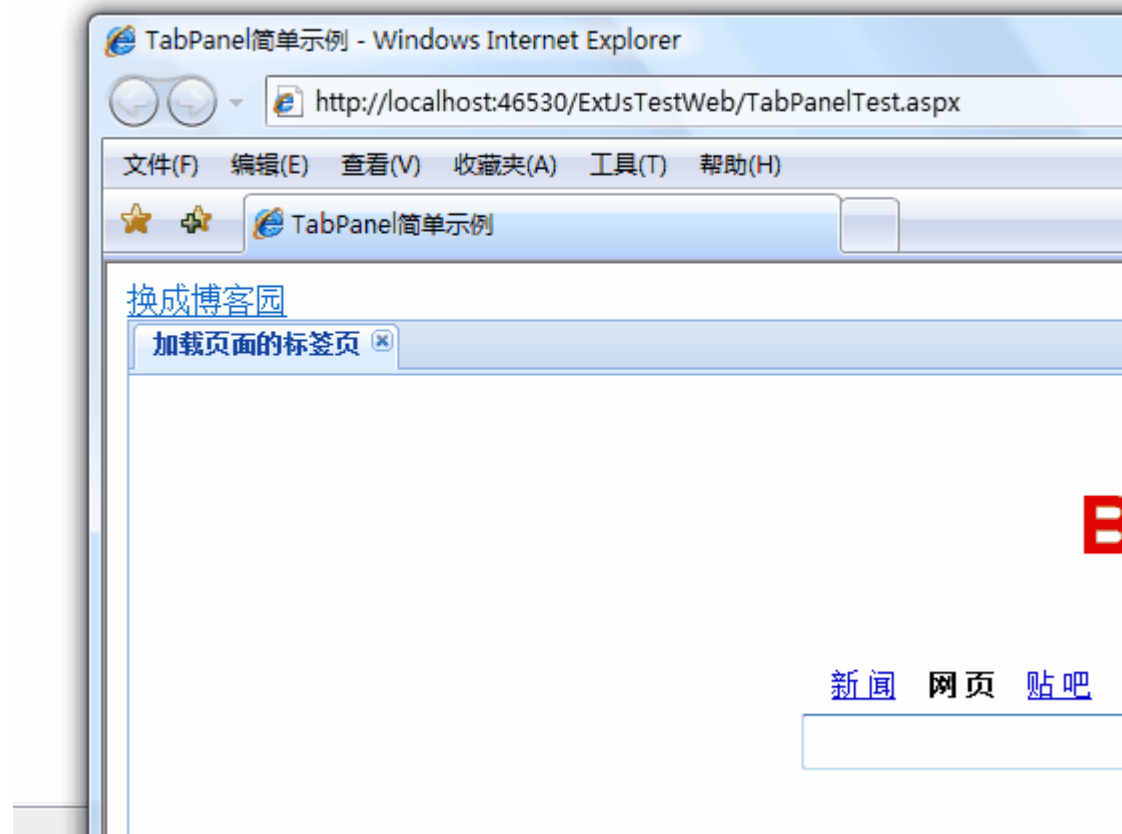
TabPanel简单示例 - Windows Internet Explorer

http://localhost:46530/ExtJsTestWeb/TabPanelTest.aspx

文件(F) 编辑(E) 查看(V) 收藏夹(A) 工具(T) 帮助(H)

TabPanel简单示例

换成博客园

加载页面的标签页

B

新闻 网页 贴吧